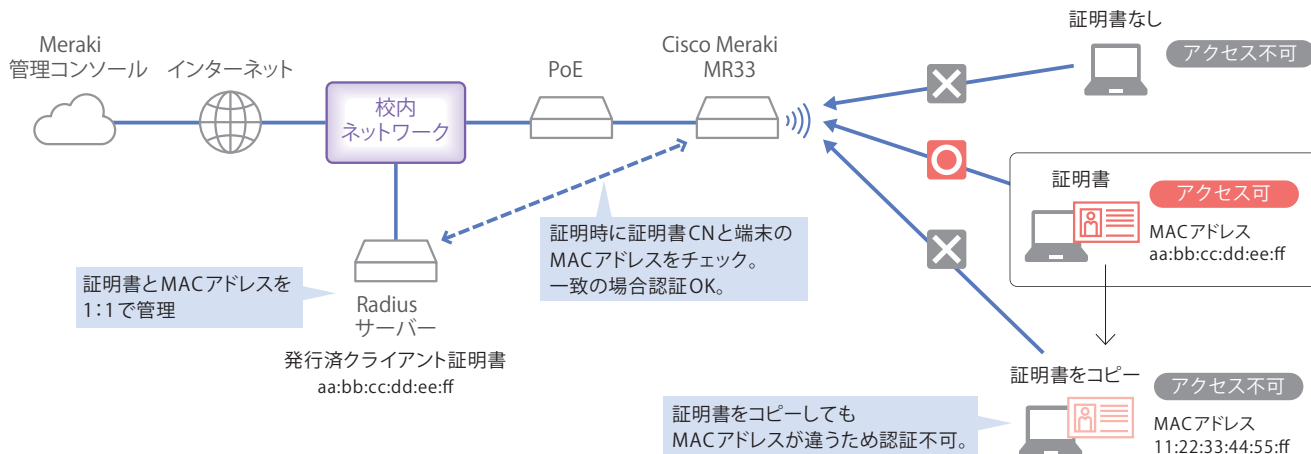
Meraki
管理コンソール

インターネット

校内
ネットワーク

PoE

Cisco Meraki
MR33

証明書なし

アクセス不可

証明書

アクセス可

MACアドレス
aa:bb:cc:dd:ee:ff

証明時に証明書CNと端末のMACアドレスをチェック。
一致の場合認証OK。

証明書とMACアドレスを1:1で管理

Radius
サーバー

発行済クライアント証明書
aa:bb:cc:dd:ee:ff

証明書をコピー

アクセス不可

証明書をコピーしても
MACアドレスが違うため認証不可。

MACアドレス
11:22:33:44:55:ff